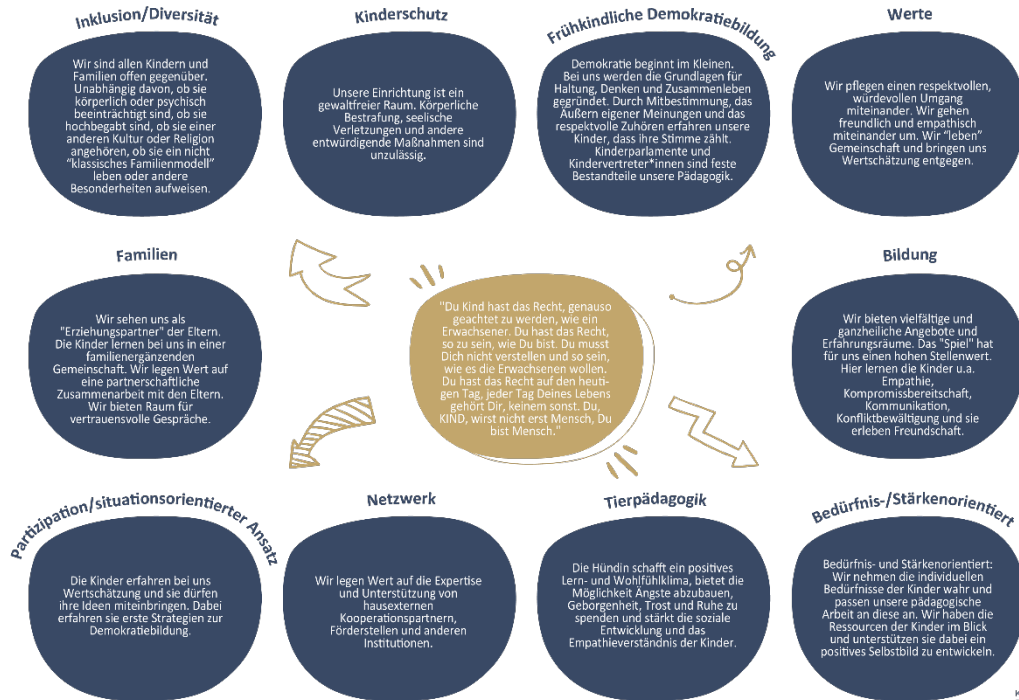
Inklusion/Diversität

Wir sind allen Kindern und Familien offen gegenüber. Unabhängig davon, ob sie körperlich oder psychisch beeinträchtigt sind, ob sie hochbegabt sind, ob sie einer anderen Kultur oder Religion angehören, ob sie ein nicht "klassisches Familienmodell" leben oder andere Besonderheiten aufweisen.

Kinderschutz

Unsere Einrichtung ist ein gewaltfreier Raum. Körperliche Bestrafung, seelische Verletzungen und andere entwürdigende Maßnahmen sind unzulässig.

Frühkindliche Demokratiebildung

Demokratie beginnt im Kleinen. Bei uns werden die Grundlagen für Haltung, Denken und Zusammenleben gegründet. Durch Mitbestimmung, das Äußern eigener Meinungen und das respektvolle Zuhören erfahren unsere Kinder, dass ihre Stimme zählt. Kinderparlamente und Kindervertreter*innen sind feste Bestandteile unsere Pädagogik.

Werte

Wir pflegen einen respektvollen, würdevollen Umgang miteinander. Wir gehen freundlich und empathisch miteinander um. Wir "leben" Gemeinschaft und bringen uns Wertschätzung entgegen.

Familien

Wir sehen uns als "Erziehungspartner" der Eltern. Die Kinder lernen bei uns in einer familienergänzenden Gemeinschaft. Wir legen Wert auf eine partnerschaftliche Zusammenarbeit mit den Eltern. Wir bieten Raum für vertrauensvolle Gespräche.

"Du Kind hast das Recht, genauso geachtet zu werden, wie ein Erwachsener. Du hast das Recht, so zu sein, wie Du bist. Du musst Dich nicht verstellen und so sein, wie es die Erwachsenen wollen. Du hast das Recht auf den heutigen Tag, jeder Tag Deines Lebens gehört Dir, keinem sonst. Du, KIND, wirst nicht erst Mensch, Du bist Mensch."

Bildung

Wir bieten vielfältige und ganzheiliche Angebote und Erfahrungsräume. Das "Spiel" hat für uns einen hohen Stellenwert. Hier lernen die Kinder u.a. Empathie, Kompromissbereitschaft, Kommunikation, Konfliktbewältigung und sie erleben Freundschaft.

Partizipation/situationsorientierter Ansatz

Die Kinder erfahren bei uns Wertschätzung und sie dürfen ihre Ideen miteinbringen. Dabei erfahren sie erste Strategien zur Demokratiebildung.

Netzwerk

Wir legen Wert auf die Expertise und Unterstützung von hausexternen Kooperationspartnern, Förderstellen und anderen Institutionen.

Tierpädagogik

Die Hündin schafft ein positives Lern- und Wohlfühlklima, bietet die Möglichkeit Ängste abzubauen, Geborgenheit, Trost und Ruhe zu spenden und stärkt die soziale Entwicklung und das Empathieverständnis der Kinder.

Bedürfnis-/Stärkenorientiert

Bedürfnis- und Stärkenorientiert: Wir nehmen die individuellen Bedürfnisse der Kinder wahr und passen unsere pädagogische Arbeit an diese an. Wir haben die Ressourcen der Kinder im Blick und unterstützen sie dabei ein positives Selbstbild zu entwickeln.